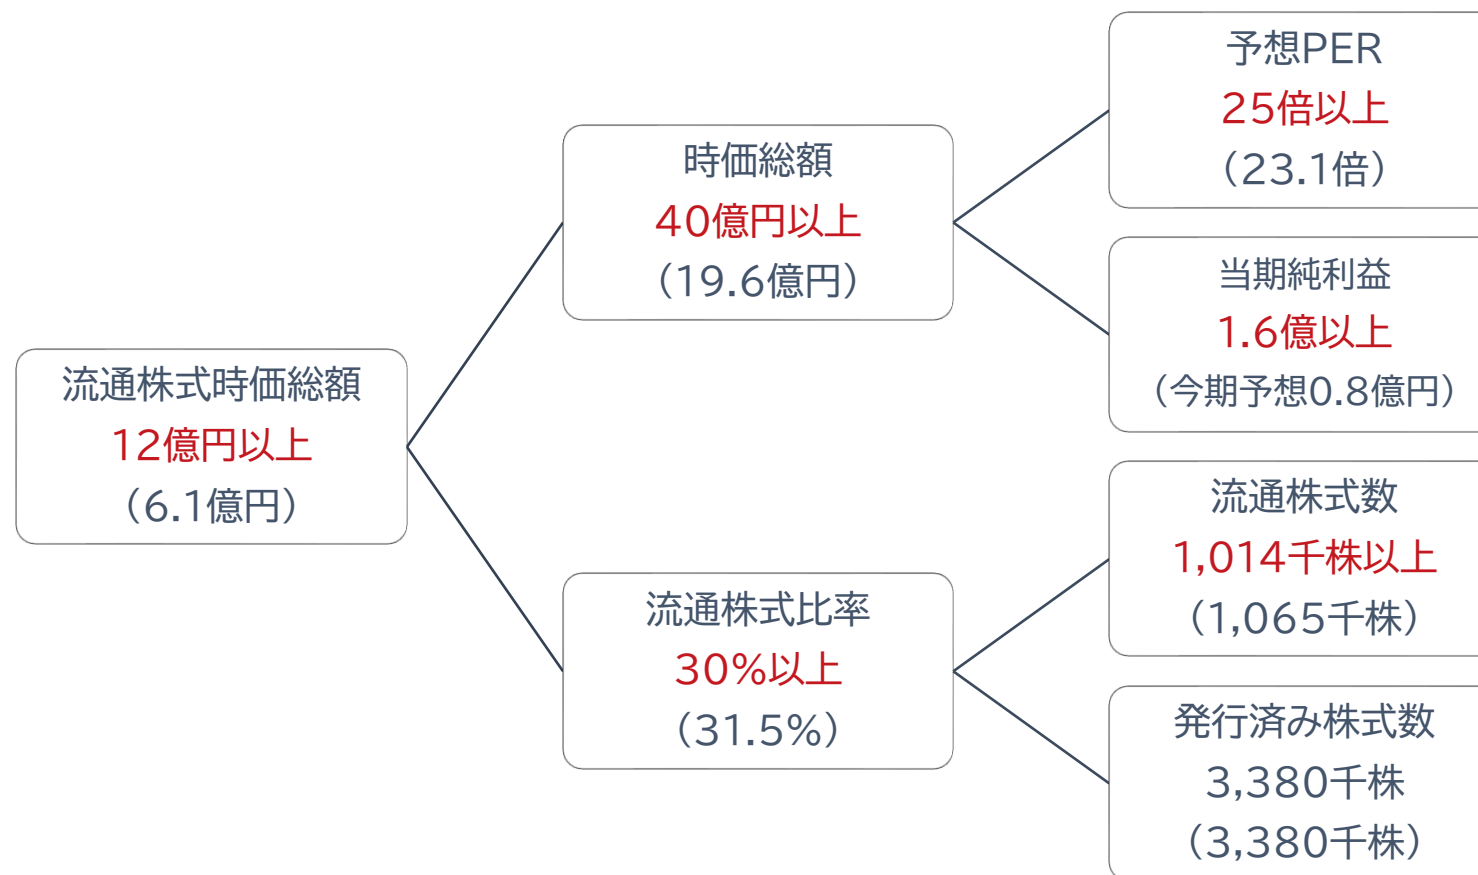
流通株式時価総額
12億円以上
(6.1億円)

時価総額
40億円以上
(19.6億円)

流通株式比率
30%以上
(31.5%)

予想PER
25倍以上
(23.1倍)

当期純利益
1.6億以上
(今期予想0.8億円)

流通株式数
1,014千株以上
(1,065千株)

発行済み株式数
3,380千株
(3,380千株)